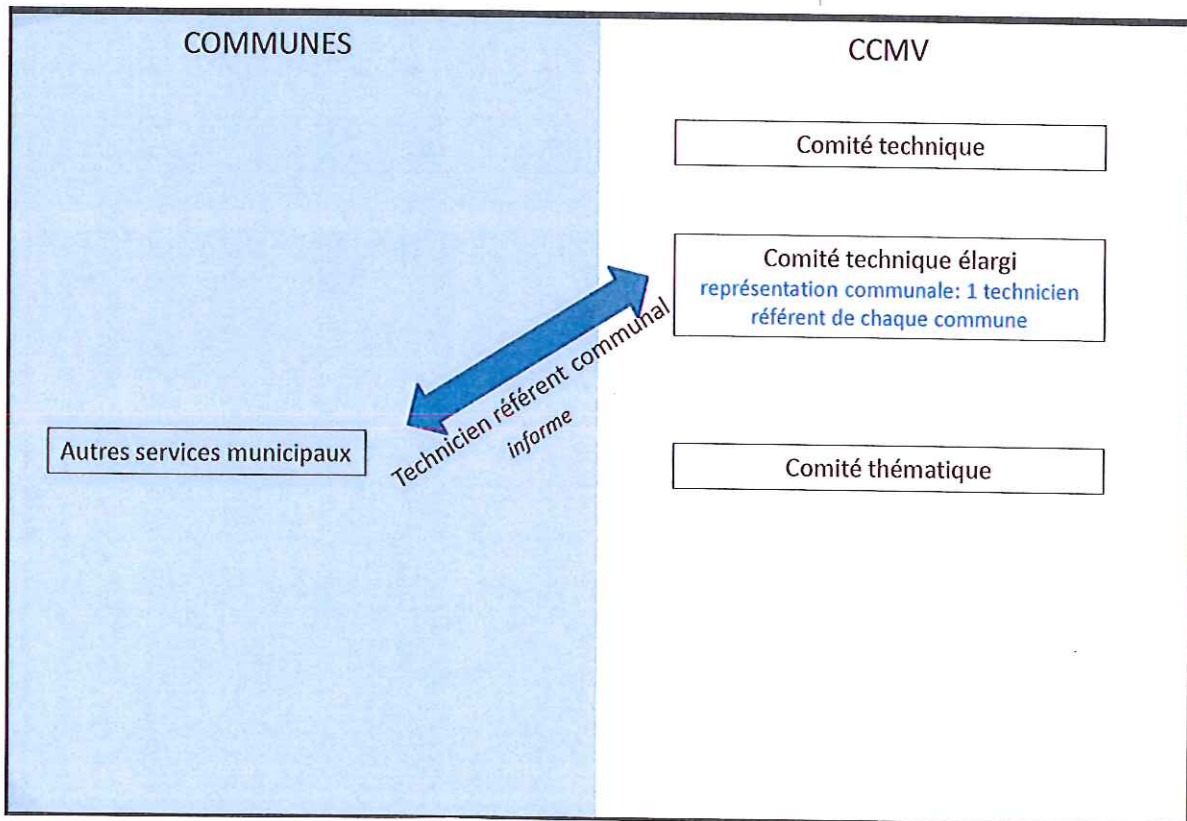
COMMUNES

CCMV

Comité technique

Comité technique élargi
représentation communale: 1 technicien référent de chaque commune

Technicien référent communal
informe

Autres services municipaux

Comité thématique